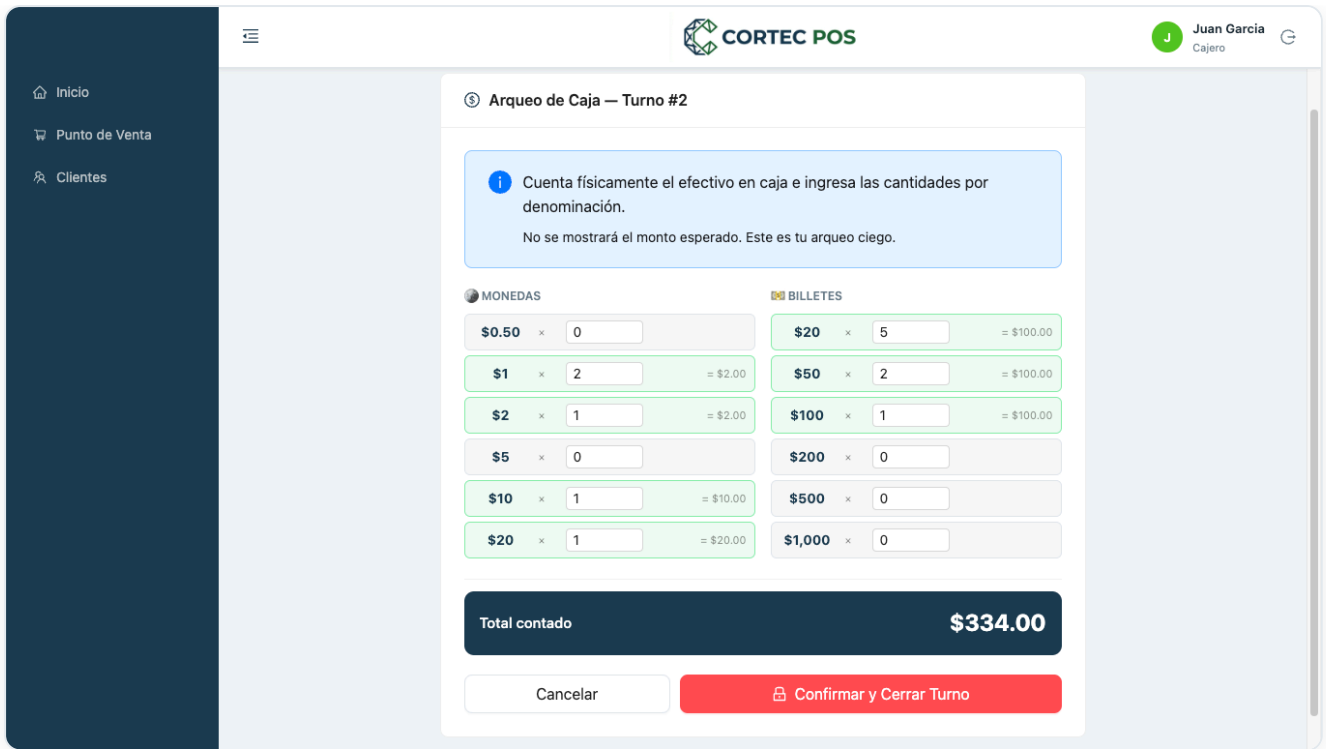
CORTEC POS

J Juan Garcia
Cajero

Inicio
Punto de Venta
Clientes

Arqueo de Caja — Turno #2

Cuenta físicamente el efectivo en caja e ingresa las cantidades por denominación.

No se mostrará el monto esperado. Este es tu arqueo ciego.

MONEDAS

| | | | |
|---|---|---|---|
| \$0.50 | × | 0 | |
| \$1 | × | 2 | = \$2.00 |
| \$2 | × | 1 | = \$2.00 |
| \$5 | × | 0 | |
| \$10 | × | 1 | = \$10.00 |
| \$20 | × | 1 | = \$20.00 |

BILLETES

| | | | |
|---|---|---|---|
| \$20 | × | 5 | = \$100.00 |
| \$50 | × | 2 | = \$100.00 |
| \$100 | × | 1 | = \$100.00 |
| \$200 | × | 0 | |
| \$500 | × | 0 | |
| \$1,000 | × | 0 | |

Total contado \$334.00

Cancelar
Confirmar y Cerrar Turno